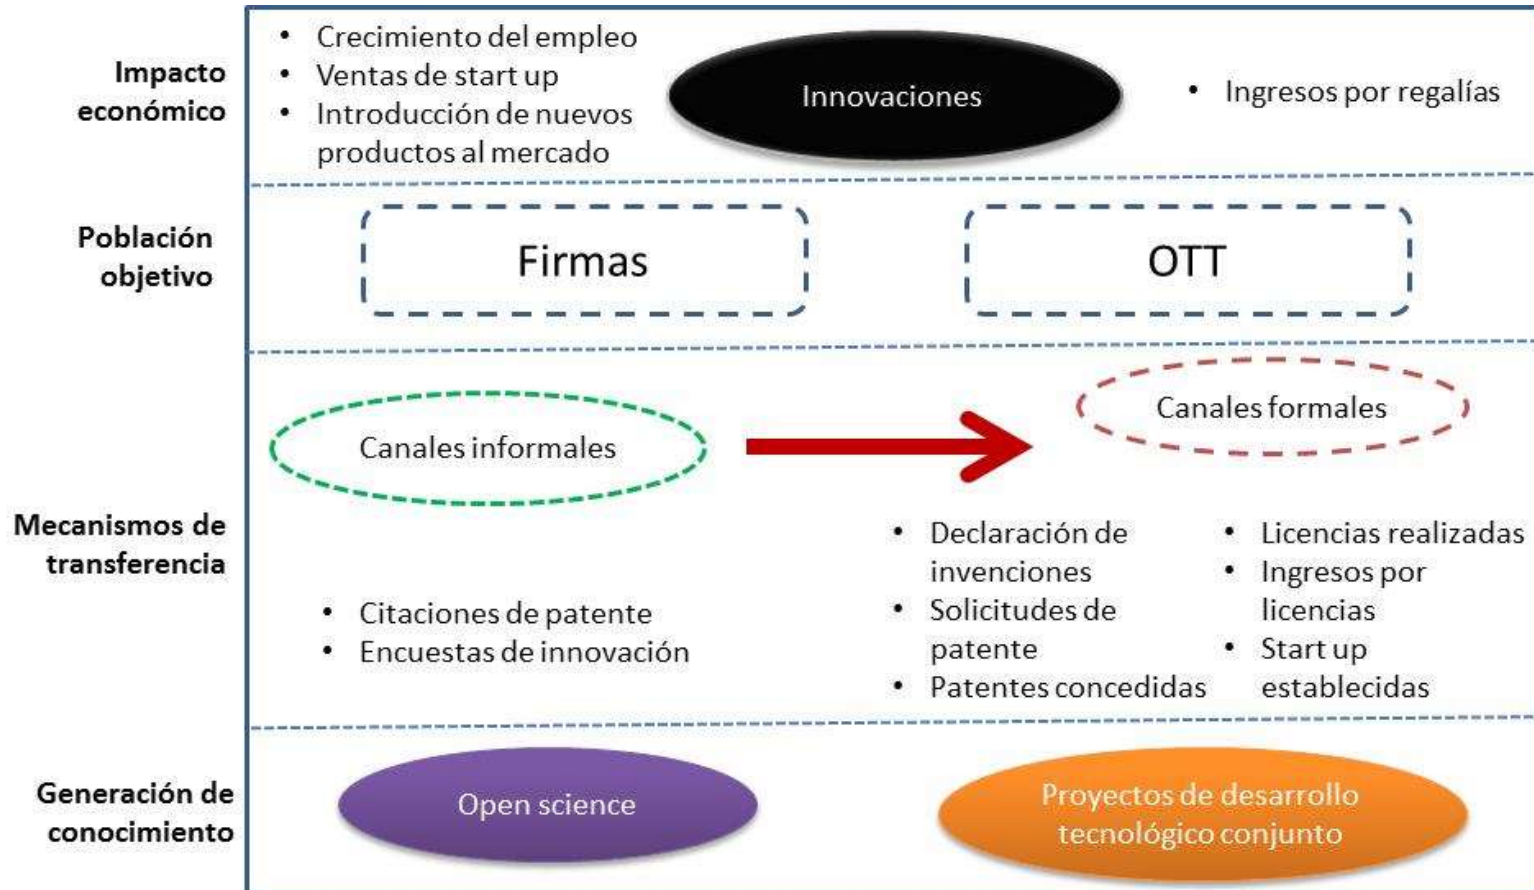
Impacto económico

- Crecimiento del empleo
- Ventas de start up
- Introducción de nuevos productos al mercado

Innovaciones

- Ingresos por regalías

Población objetivo

Firmas

OTT

Mecanismos de transferencia

Canales informales

Canales formales

- Citaciones de patente
- Encuestas de innovación

- Declaración de invenciones
- Solicitudes de patente
- Patentes concedidas

- Licencias realizadas
- Ingresos por licencias
- Start up establecidas

Generación de conocimiento

Open science

Proyectos de desarrollo tecnológico conjunto